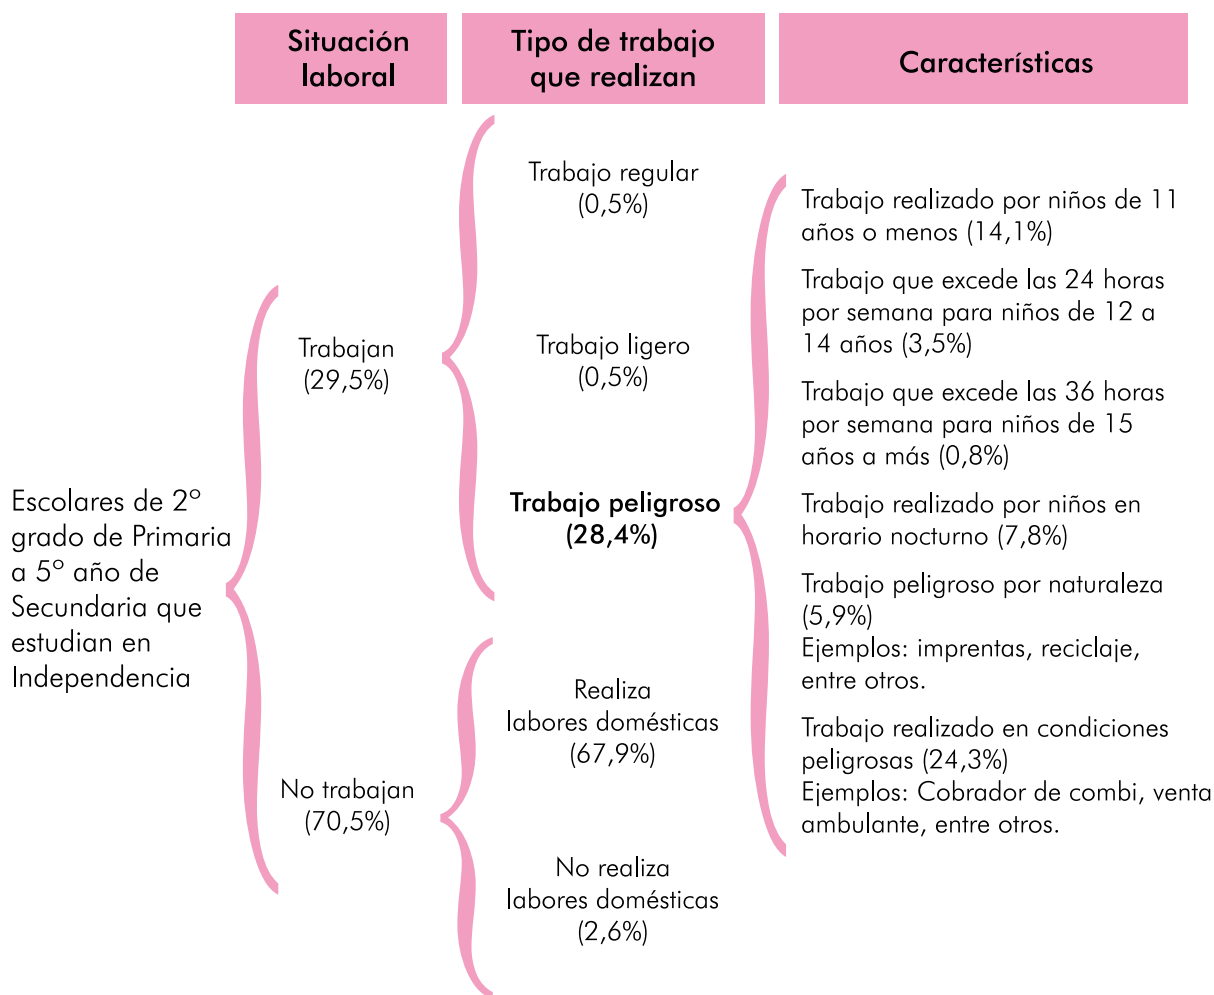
Situación laboral

Tipo de trabajo que realizan

Características

Escolares de 2° grado de Primaria a 5° año de Secundaria que estudian en Independencia

Trabajan (29,5%)

No trabajan (70,5%)

Trabajo regular (0,5%)

Trabajo ligero (0,5%)

**Trabajo peligroso (28,4%)**

Realiza labores domésticas (67,9%)

No realiza labores domésticas (2,6%)

Trabajo realizado por niños de 11 años o menos (14,1%)

Trabajo que excede las 24 horas por semana para niños de 12 a 14 años (3,5%)

Trabajo que excede las 36 horas por semana para niños de 15 años a más (0,8%)

Trabajo realizado por niños en horario nocturno (7,8%)

Trabajo peligroso por naturaleza (5,9%)
Ejemplos: imprentas, reciclaje, entre otros.

Trabajo realizado en condiciones peligrosas (24,3%)
Ejemplos: Cobrador de combi, venta ambulante, entre otros.